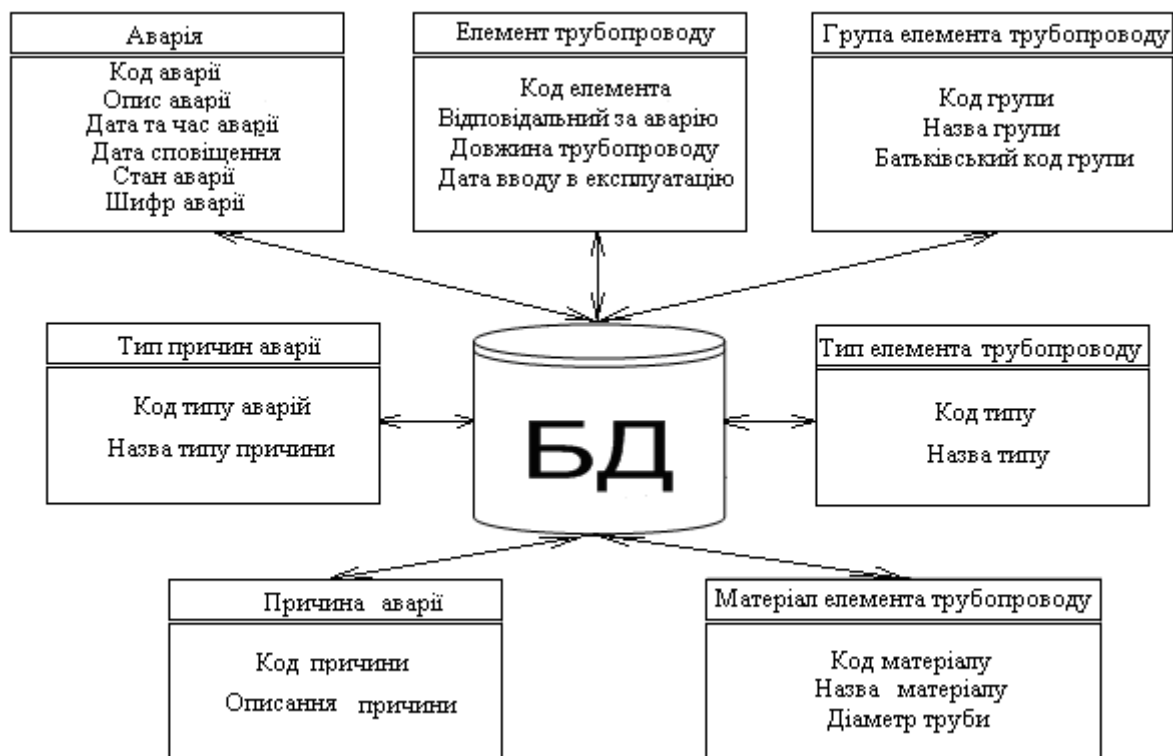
Аварія

Код аварії
Опис аварії
Дата та час аварії
Дата сповіщення
Стан аварії
Шифр аварії

Елемент трубопроводу

Код елемента
Відповідальний за аварію
Довжина трубопроводу
Дата вводу в експлуатацію

Група елемента трубопроводу

Код групи
Назва групи
Батьківський код групи

Тип причин аварії

Код типу аварій
Назва типу причини

БД

Тип елемента трубопроводу

Код типу
Назва типу

Причина аварії

Код причини
Описання причини

Матеріал елемента трубопроводу

Код матеріалу
Назва матеріалу
Діаметр труби